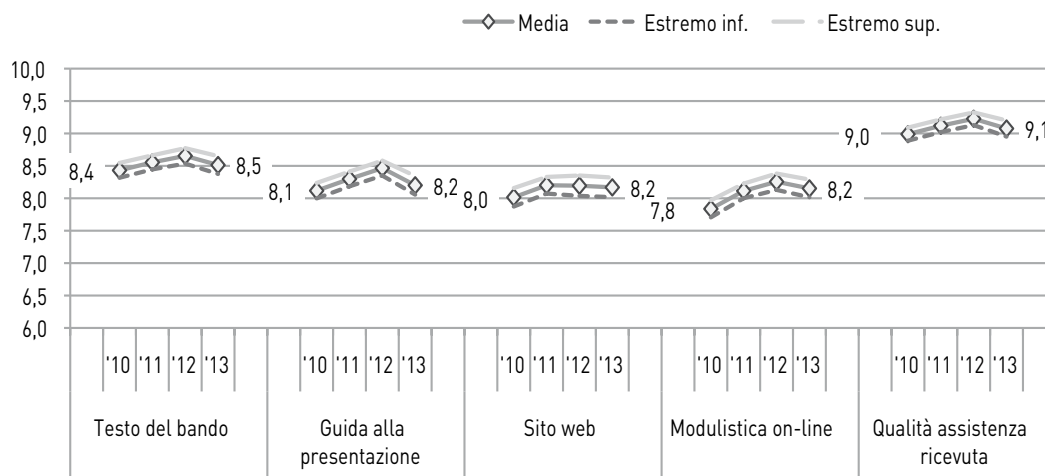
Media Estremo inf. Estremo sup.

10,0
9,5
9,0
8,5
8,0
7,5
7,0
6,5
6,0

8,4 8,5 8,1 8,2 8,0 8,2 7,8 8,2 9,0 9,1

'10 '11 '12 '13 '10 '11 '12 '13 '10 '11 '12 '13 '10 '11 '12 '13 '10 '11 '12 '13

Testo del bando
Guida alla presentazione
Sito web
Modulistica on-line
Qualità assistenza ricevuta